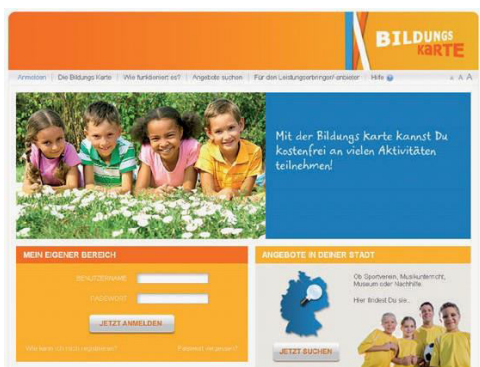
BILDUNGS KARTE

Anmelden | Die Bildungs Karte | Wie funktioniert es? | Angebote suchen | Für den Leistungserbringer/ anbieter | Hilfe

A A A

Mit der Bildungs Karte kannst Du kostenfrei an vielen Aktivitäten teilnehmen!

MEIN EIGENER BEREICH

BENUTZERNAME

PASSWORT

JETZT ANMELDEN

Wie kann ich mich registrieren?

Passwort vergessen?

ANGEBOTE IN DEINER STADT

Ob Sportverein, Musikunterricht, Museum oder Nachhilfe.

Hier findest Du sie...

JETZT SUCHEN